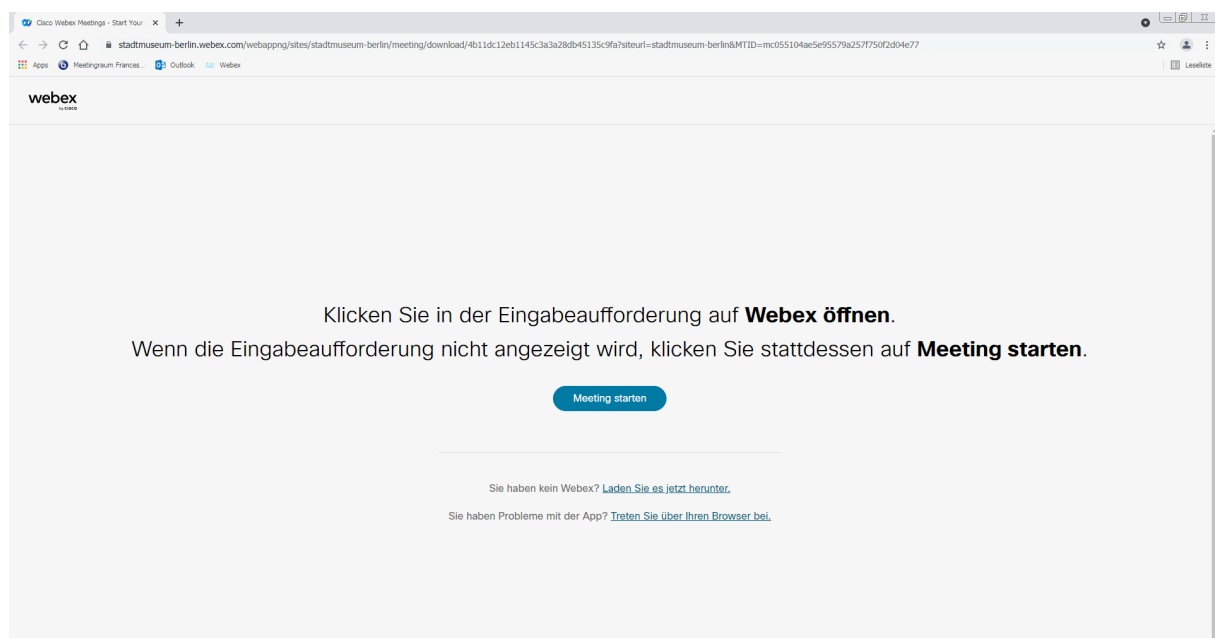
Cisco Webex Meetings - Start Your ×

stadtmuseum-berlin.webex.com/webappng/sites/stadtmuseum-berlin/meeting/download/4b11dc12eb1145c3a3a28db45135c9fa?siteurl=stadtmuseum-berlin&MTID=mc055104ae5e95579a257f750f2d04e77

Apps Meetingraum Frances... Outlook Webex

Leseliste

webex
by cisco

Klicken Sie in der Eingabeaufforderung auf **Webex öffnen**.

Wenn die Eingabeaufforderung nicht angezeigt wird, klicken Sie stattdessen auf **Meeting starten**.

Meeting starten

Sie haben kein Webex? Laden Sie es jetzt herunter.

Sie haben Probleme mit der App? Treten Sie über Ihren Browser bei.